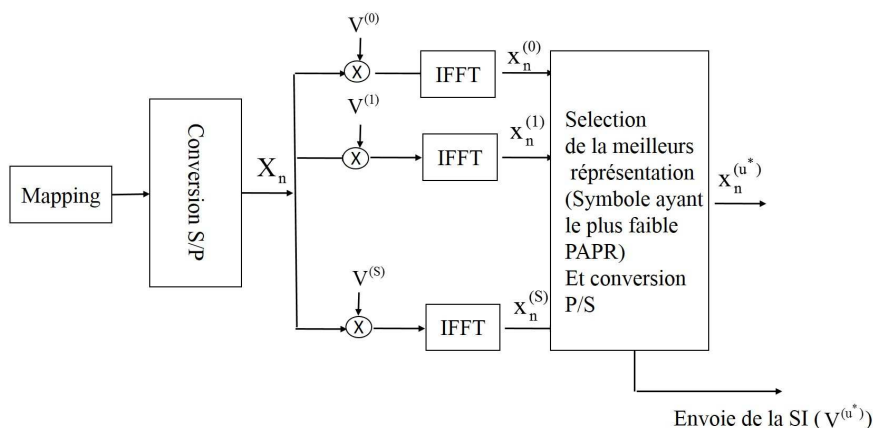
Mapping

Conversion S/P

$X_n$

$V^{(0)}$

X

IFFT

$x_n^{(0)}$

$V^{(1)}$

X

IFFT

$x_n^{(1)}$

$V^{(S)}$

X

IFFT

$x_n^{(S)}$

Selection de la meilleurs réprésentation (Symbole ayant le plus faible PAPR) Et conversion P/S

$x_n^{(u^*)}$

Envoie de la SI ( $V^{(u^*)}$ )